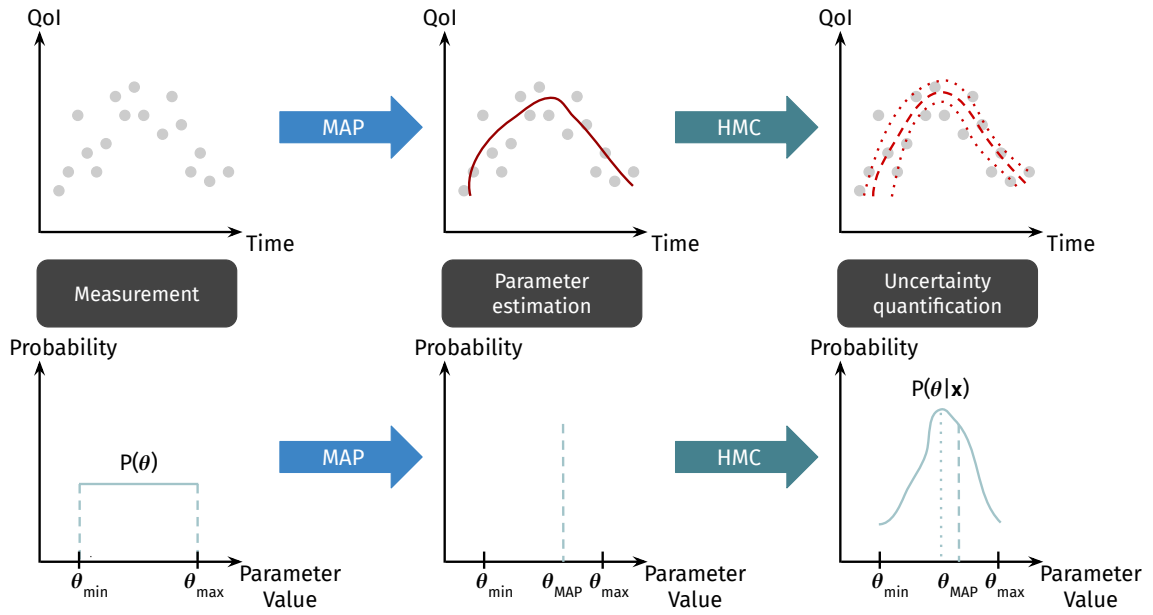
QoI

Time

MAP

QoI

Time

HMC

QoI

Time

Measurement

Parameter estimation

Uncertainty quantification

Probability

P($\theta$)

$\theta_{min}$ $\theta_{max}$ Parameter Value

MAP

Probability

$\theta_{min}$ $\theta_{MAP}$ $\theta_{max}$ Parameter Value

HMC

Probability

P($\theta|\mathbf{x}$)

$\theta_{min}$ $\theta_{MAP}$ $\theta_{max}$ Parameter Value